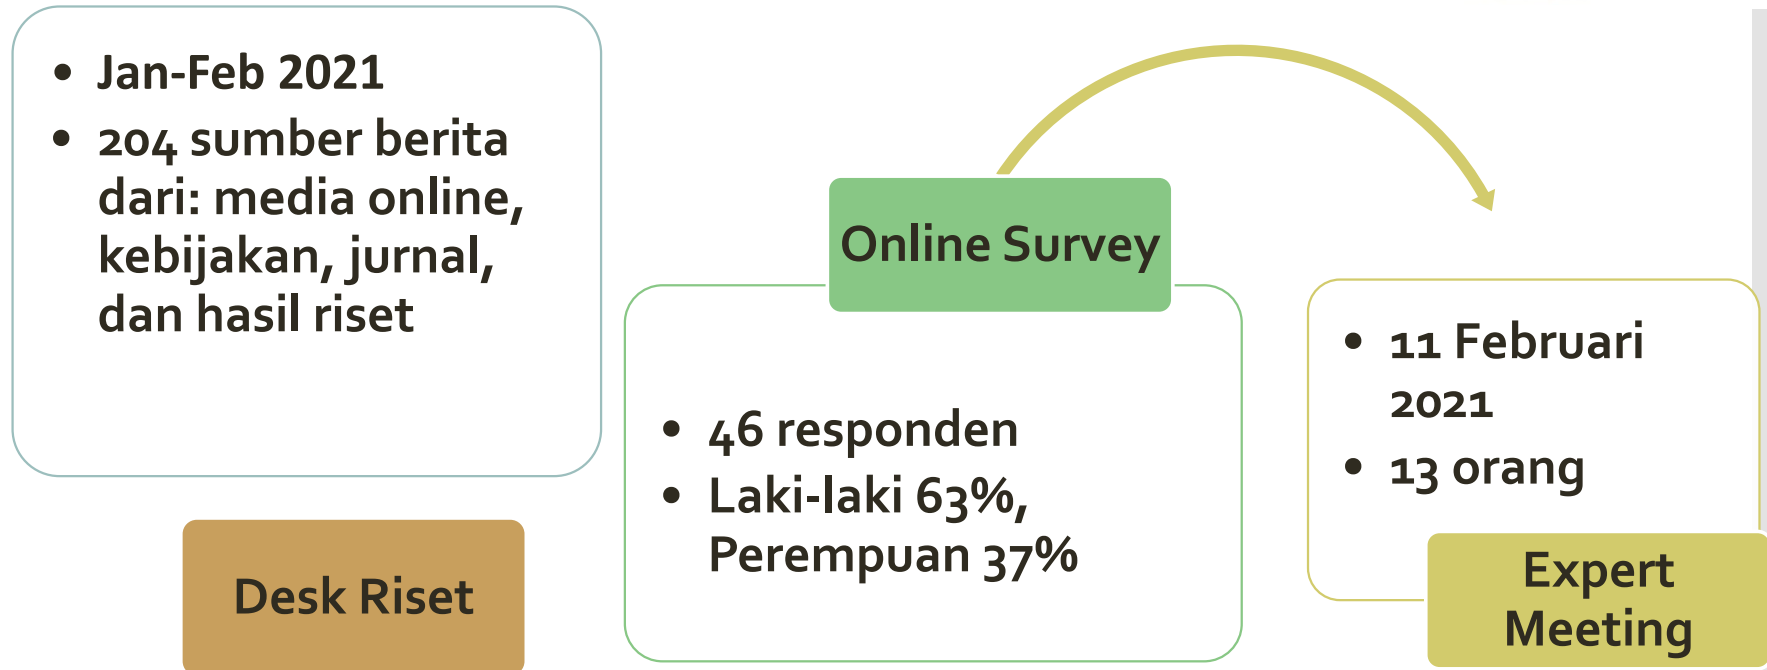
- Jan-Feb 2021
- 204 sumber berita dari: media online, kebijakan, jurnal, dan hasil riset

Desk Riset

Online Survey

- 46 responden
- Laki-laki 63%, Perempuan 37%

- 11 Februari 2021
- 13 orang

Expert Meeting